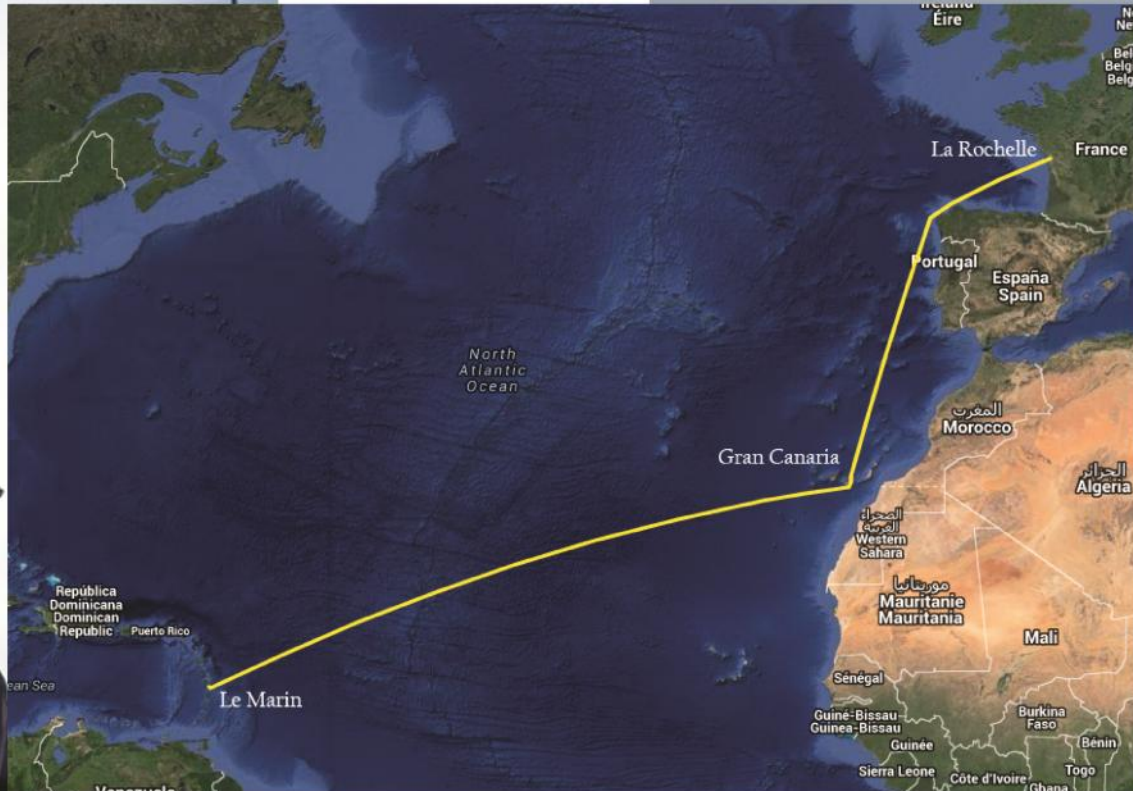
Ireland
Éire

Ne
Bel
Belg
Belg

La Rochelle
France

Portugal
España
Spain

North
Atlantic
Ocean

المغرب
Morocco

Gran Canaria

الجزائر
Algeria

الصحراء
الغربية
Western
Sahara

República
Dominicana
Dominican
Republic
Puerto Rico

موريتانيا
Mauritanie
Mauritania

Mali

ean Sea

Le Marin

Sénégal

Guiné-Bissau
Guinea-Bissau

Burkina
Faso

Guinée

Bénin

Sierra Leone
Côte d'Ivoire
Ghana
Togo

Venezuela